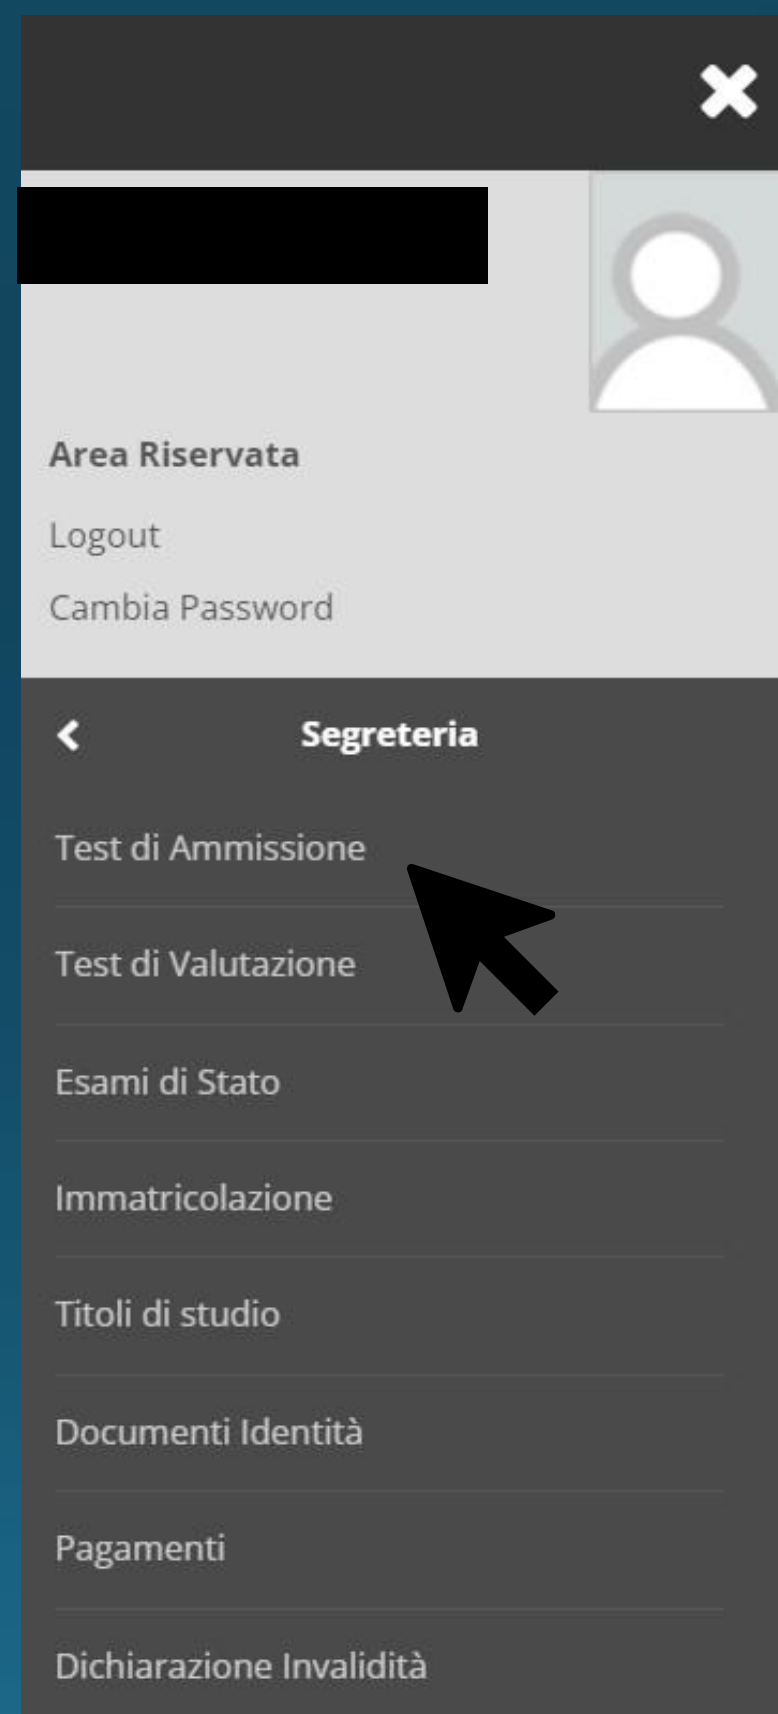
Area Riservata

Logout

Cambia Password

Segreteria

Test di Ammissione

Test di Valutazione

Esami di Stato

Immatricolazione

Titoli di studio

Documenti Identità

Pagamenti

Dichiarazione Invalidità